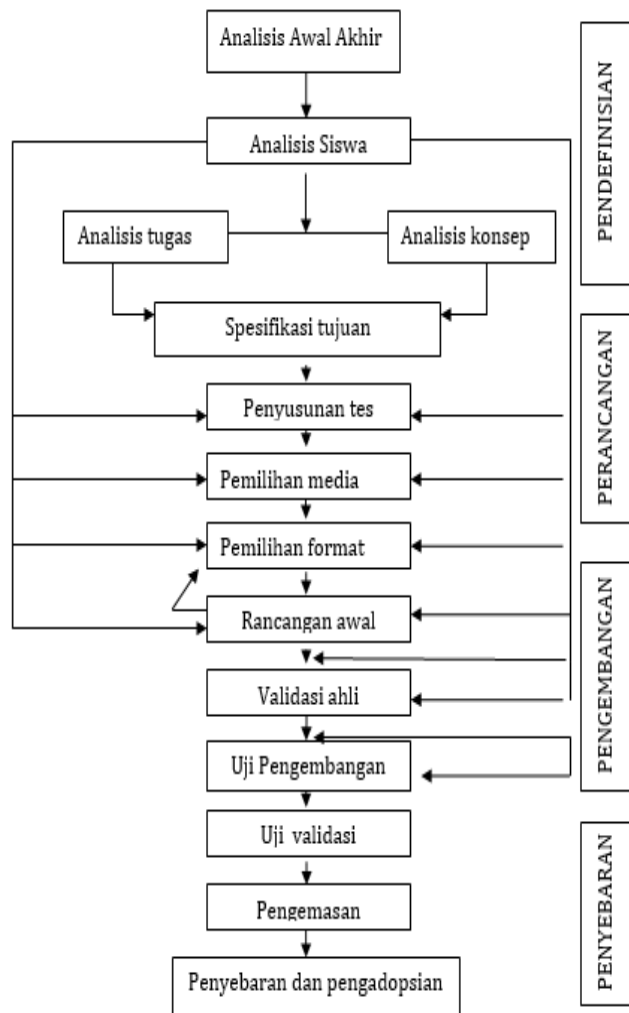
Analisis Awal Akhir

Analisis Siswa

Analisis tugas

Analisis konsep

Spesifikasi tujuan

Penyusunan tes

Pemilihan media

Pemilihan format

Rancangan awal

Validasi ahli

Uji Pengembangan

Uji validasi

Pengemasan

Penyebaran dan pengadopsian

PENDEFINISIAN

PERANCANGAN

PENGEMBANGAN

PENYEBARAN